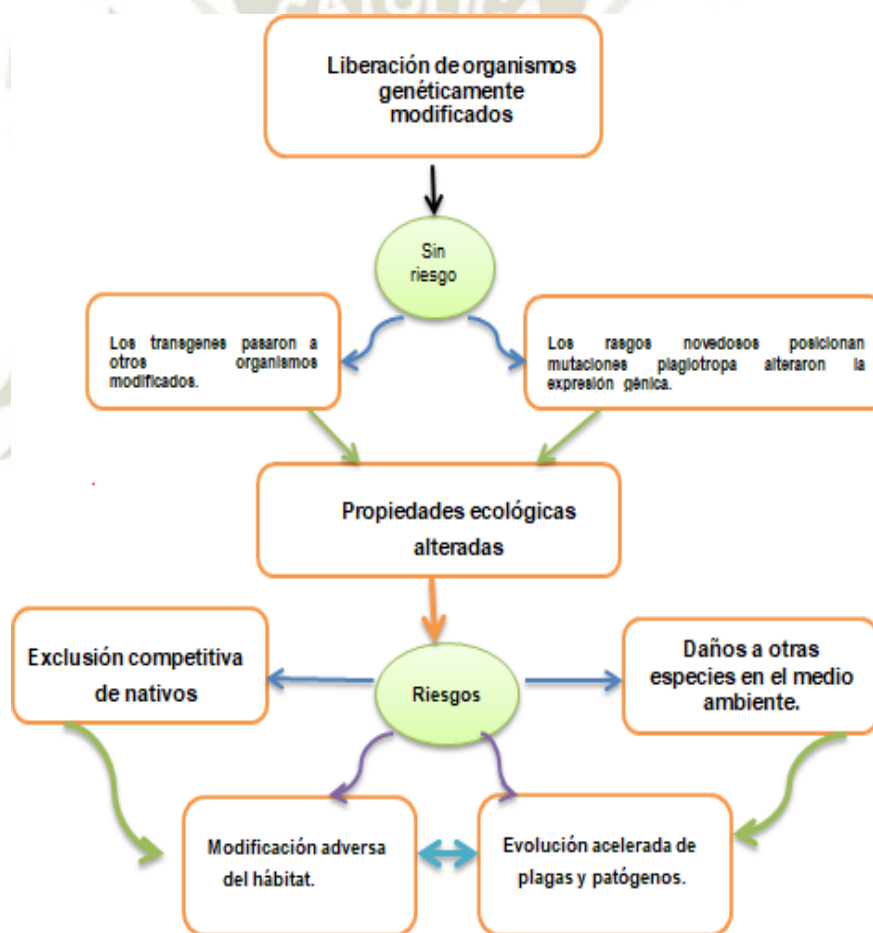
Liberación de organismos genéticamente modificados

Sin riesgo

Los transgenes pasaron a otros organismos modificados.

Los rasgos novedosos posicionan mutaciones plagiotropa alteraron la expresión génica.

Propiedades ecológicas alteradas

Exclusión competitiva de nativos

Riesgos

Daños a otras especies en el medio ambiente.

Modificación adversa del hábitat.

Evolución acelerada de plagas y patógenos.